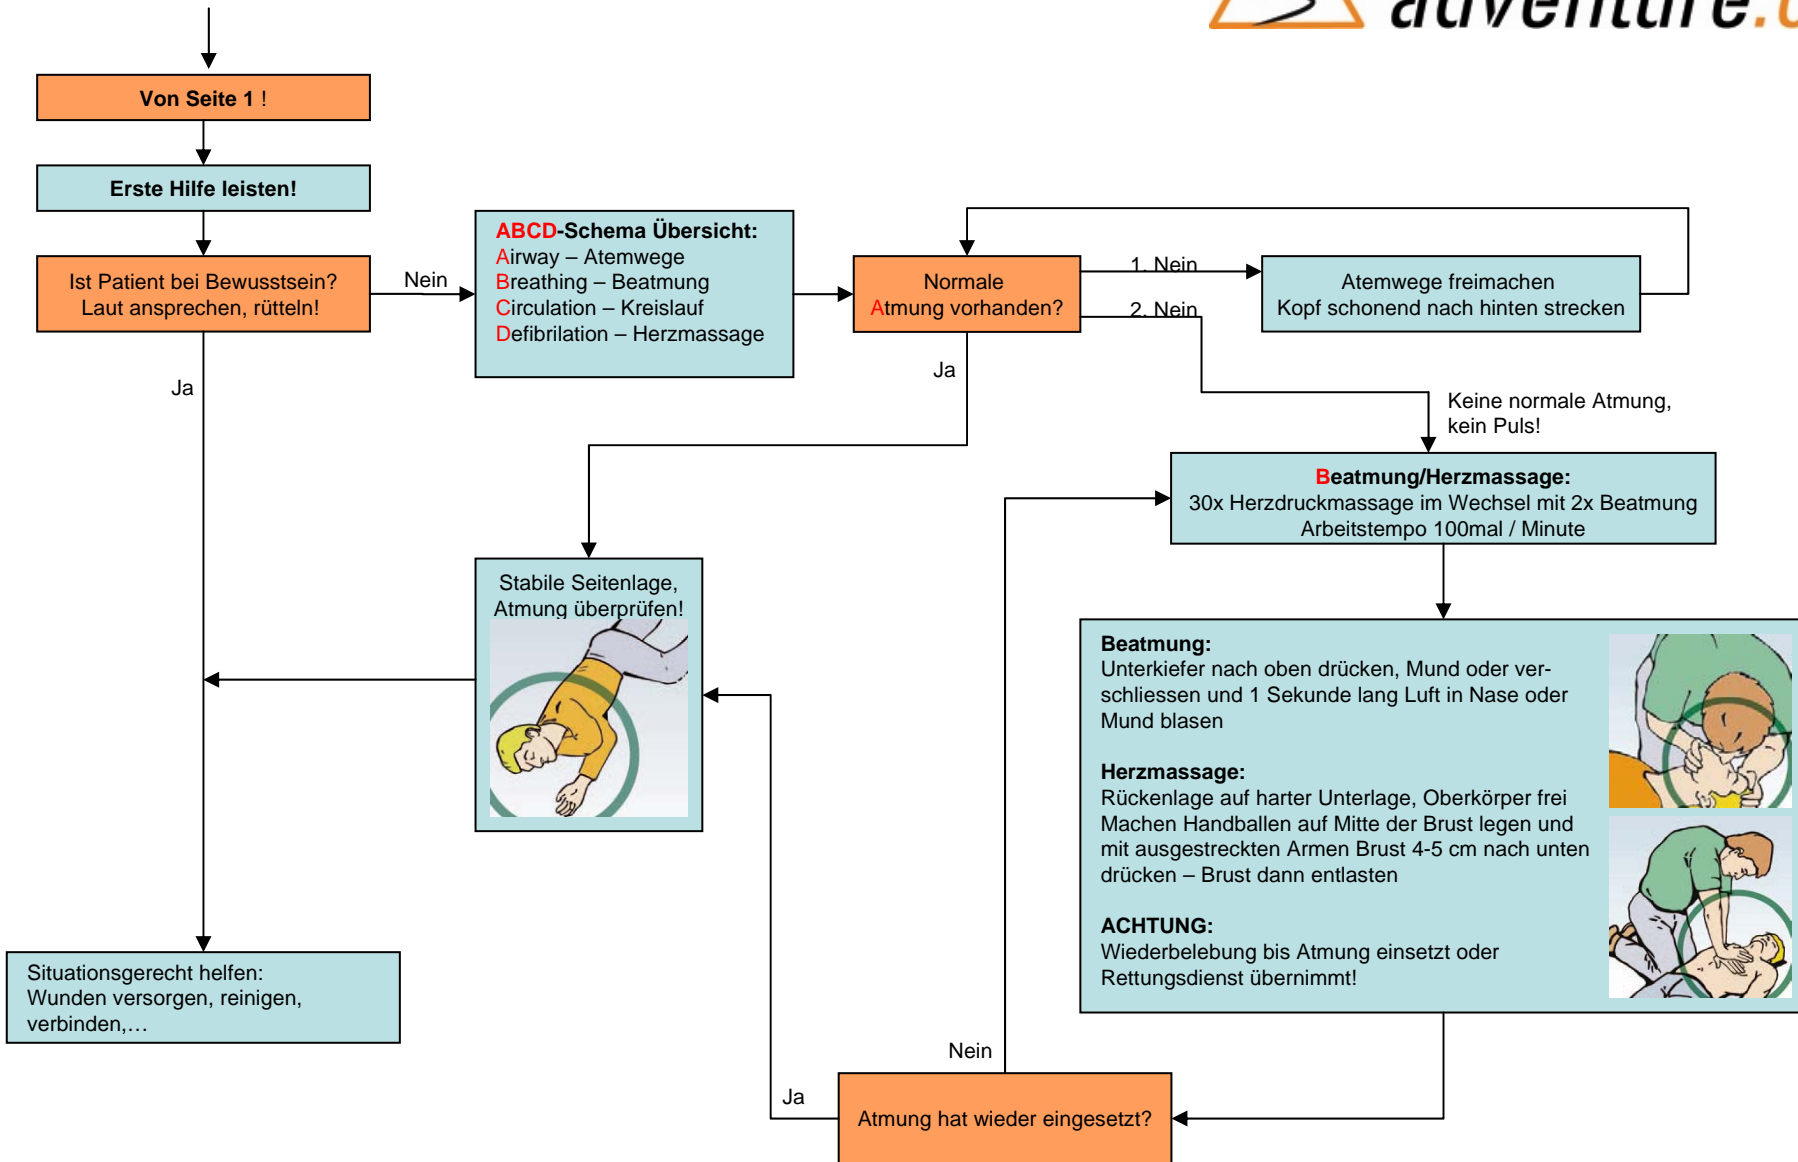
adventure.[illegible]

Von Seite 1 !

Erste Hilfe leisten!

Ist Patient bei Bewusstsein? Laut ansprechen, rütteln!

Nein

Ja

ABCD-Schema Übersicht:
Airway – Atemwege
Breathing – Beatmung
Circulation – Kreislauf
Defibrilation – Herzmassage

Normale Atmung vorhanden?

1. Nein

2. Nein

Ja

Atemwege freimachen
Kopf schonend nach hinten strecken

Keine normale Atmung, kein Puls!

Beatmung/Herzmassage:
30x Herzdruckmassage im Wechsel mit 2x Beatmung
Arbeitstempo 100mal / Minute

Stabile Seitenlage, Atmung überprüfen!

Beatmung:
Unterkiefer nach oben drücken, Mund oder verschliessen und 1 Sekunde lang Luft in Nase oder Mund blasen

Herzmassage:
Rückenlage auf harter Unterlage, Oberkörper frei
Machen Handballen auf Mitte der Brust legen und mit ausgestreckten Armen Brust 4-5 cm nach unten drücken – Brust dann entlasten

ACHTUNG:
Wiederbelebung bis Atmung einsetzt oder Rettungsdienst übernimmt!

Situationsgerecht helfen:
Wunden versorgen, reinigen, verbinden,…

Nein

Ja

Atmung hat wieder eingesetzt?